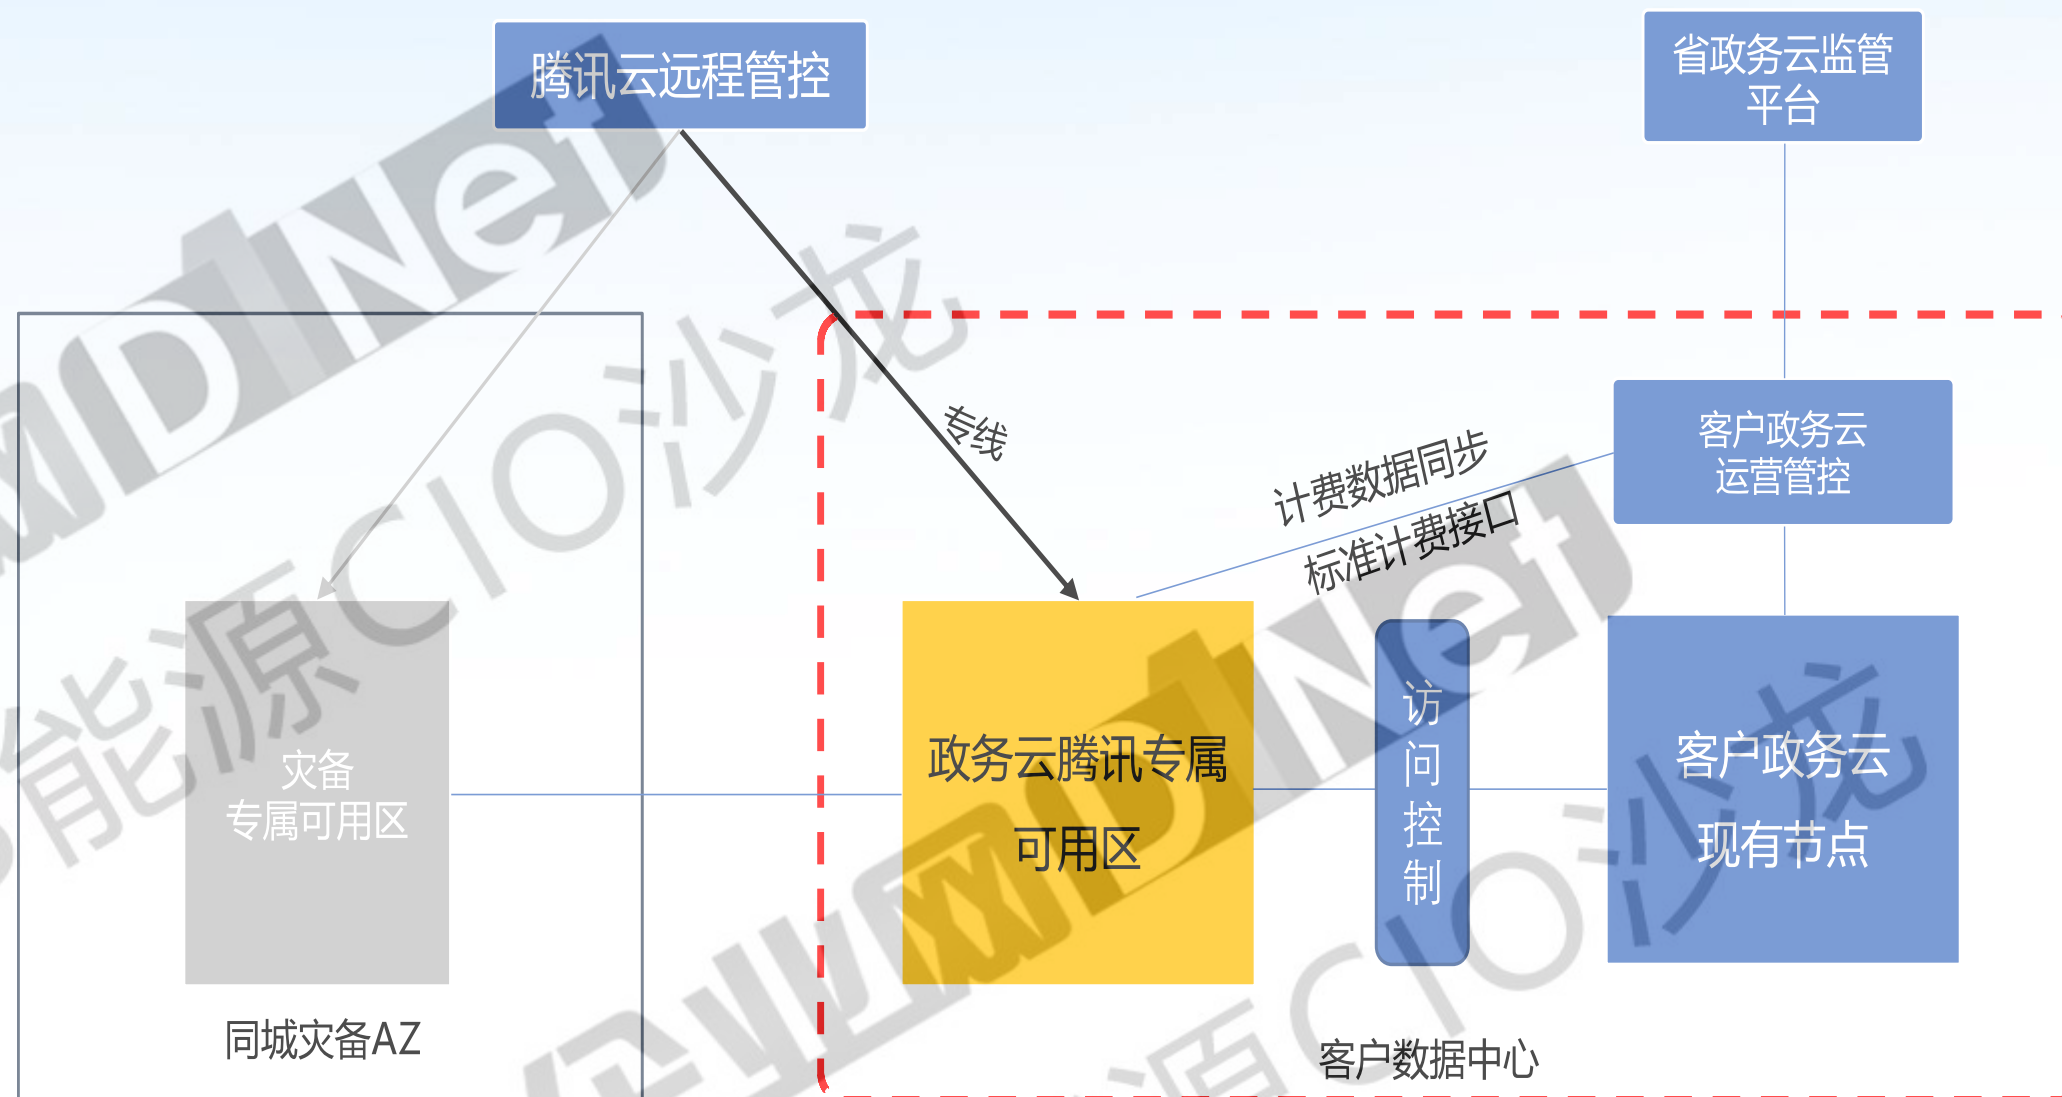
腾讯云远程管控

省政务云监管平台

专线

计费数据同步

标准计费接口

客户政务云运营管控

灾备专属可用区

同城灾备AZ

政务云腾讯专属可用区

访问控制

客户政务云现有节点

客户数据中心

企业网D1Net

能源CIO沙龙